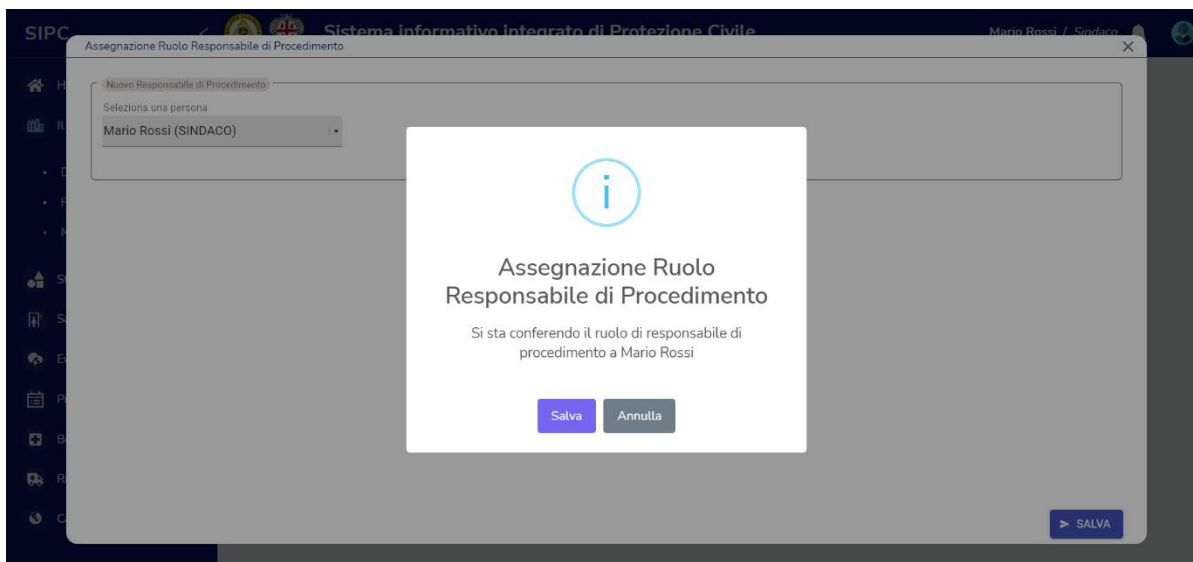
SIPC
Sistema informativo integrato di Protezione Civile
Mario Rossi / Sindaco

Assegnazione Ruolo Responsabile di Procedimento
×

Nuovo Responsabile di Procedimento
Seleziona una persona
Mario Rossi (SINDACO)

i

Assegnazione Ruolo Responsabile di Procedimento

Si sta conferendo il ruolo di responsabile di procedimento a Mario Rossi

Salva
Annulla

> SALVA